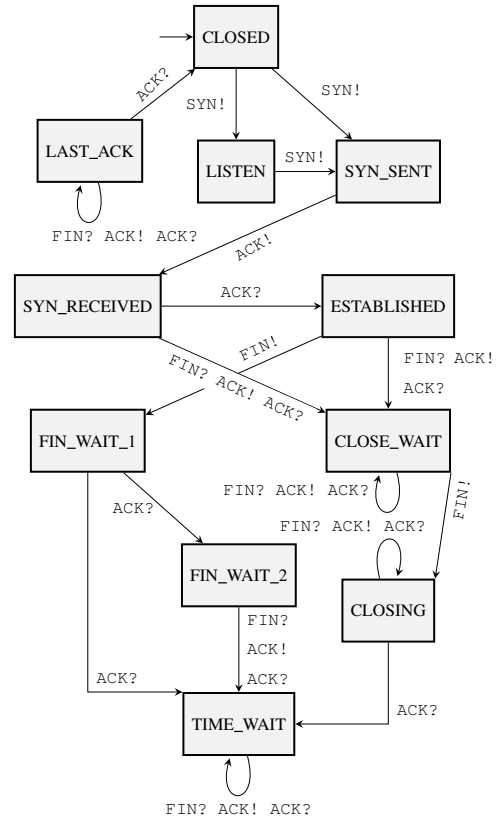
CLOSED

ACK?

SYN!

SYN!

LAST_ACK

LISTEN

SYN!

SYN_SENT

FIN? ACK! ACK?

ACK!

SYN_RECEIVED

ACK?

ESTABLISHED

FIN!

FIN? ACK!

FIN? ACK! ACK?

ACK?

FIN_WAIT_1

CLOSE_WAIT

FIN? ACK! ACK?

ACK?

FIN!

FIN? ACK! ACK?

FIN_WAIT_2

CLOSING

FIN?

ACK!

ACK?

ACK?

ACK?

TIME_WAIT

FIN? ACK! ACK?